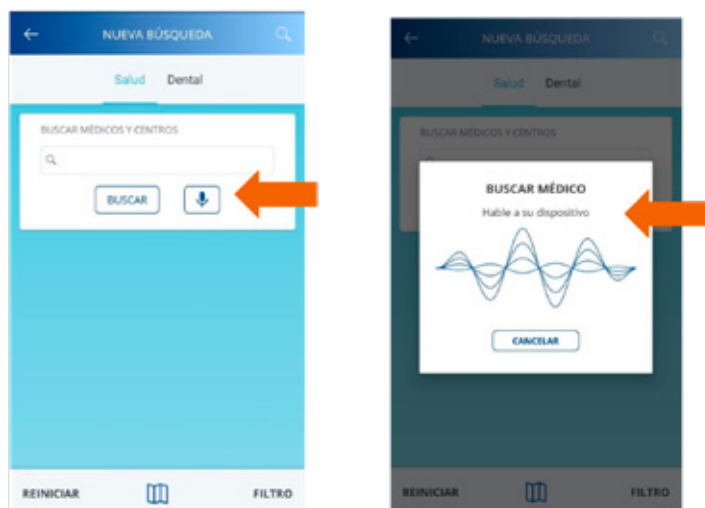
NUEVA BÚSQUEDA

Salud Dental

BUSCAR MÉDICOS Y CENTROS

BUSCAR

REINICIAR

FILTRO

NUEVA BÚSQUEDA

Salud Dental

BUSCAR MÉDICOS Y CENTROS

BUSCAR MÉDICO

Hable a su dispositivo

CANCELAR

REINICIAR

FILTRO